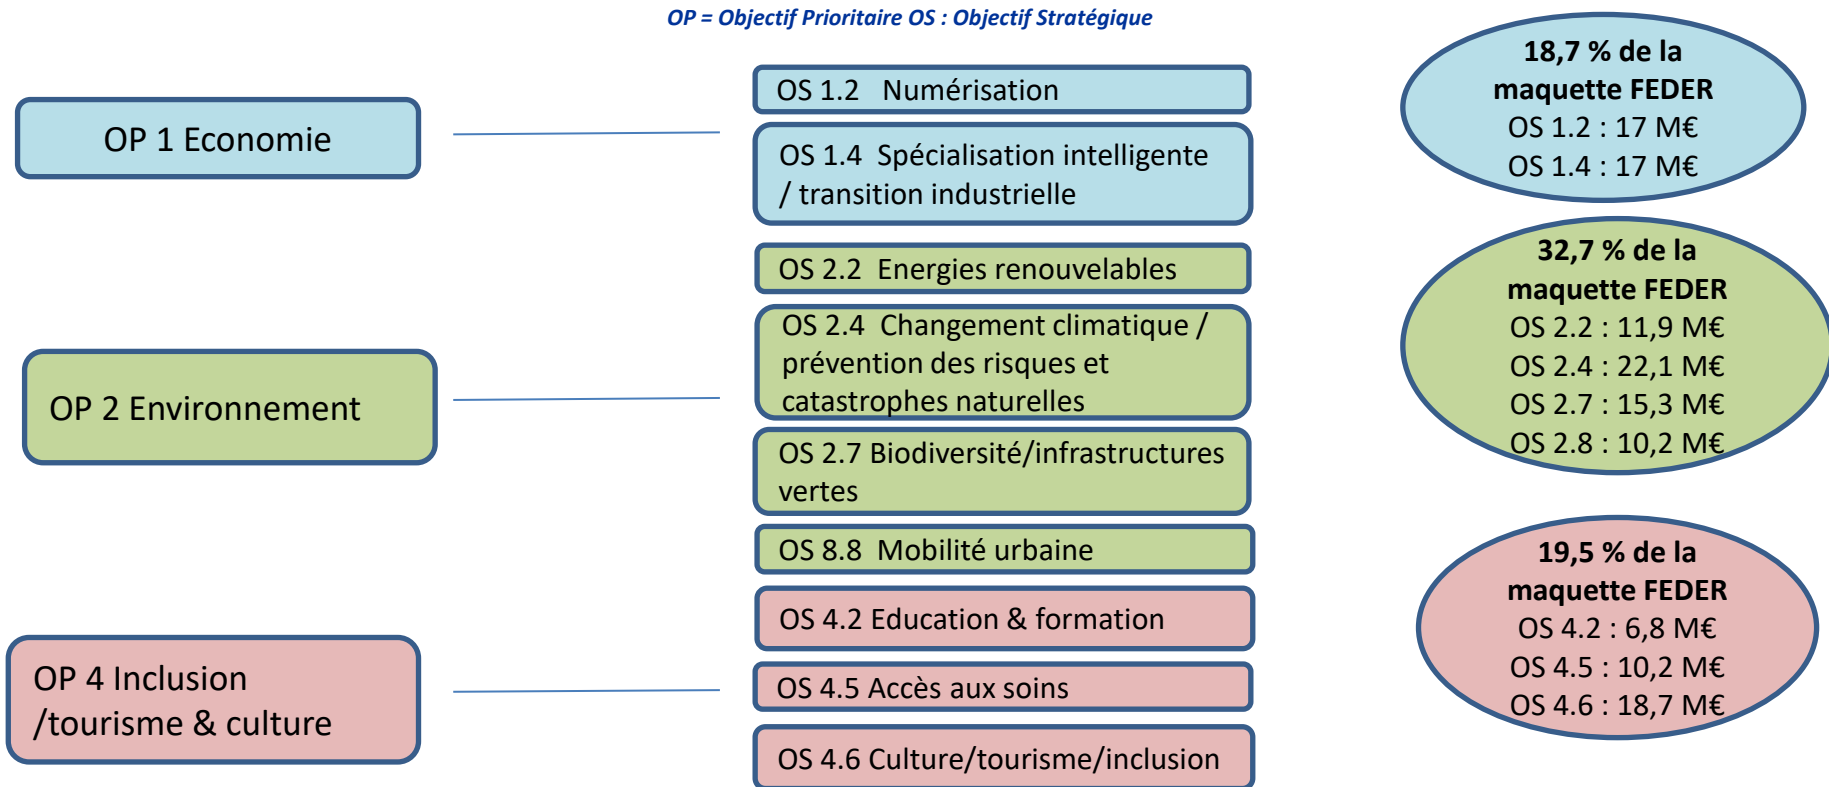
OP = Objectif Prioritaire OS : Objectif Stratégique

OP 1 Economie

OS 1.2 Numérisation

OS 1.4 Spécialisation intelligente / transition industrielle

18,7 % de la maquette FEDER
OS 1.2 : 17 M€
OS 1.4 : 17 M€

OP 2 Environnement

OS 2.2 Energies renouvelables

OS 2.4 Changement climatique / prévention des risques et catastrophes naturelles

OS 2.7 Biodiversité/infrastructures vertes

OS 8.8 Mobilité urbaine

32,7 % de la maquette FEDER
OS 2.2 : 11,9 M€
OS 2.4 : 22,1 M€
OS 2.7 : 15,3 M€
OS 2.8 : 10,2 M€

OP 4 Inclusion /tourisme & culture

OS 4.2 Education & formation

OS 4.5 Accès aux soins

OS 4.6 Culture/tourisme/inclusion

19,5 % de la maquette FEDER
OS 4.2 : 6,8 M€
OS 4.5 : 10,2 M€
OS 4.6 : 18,7 M€